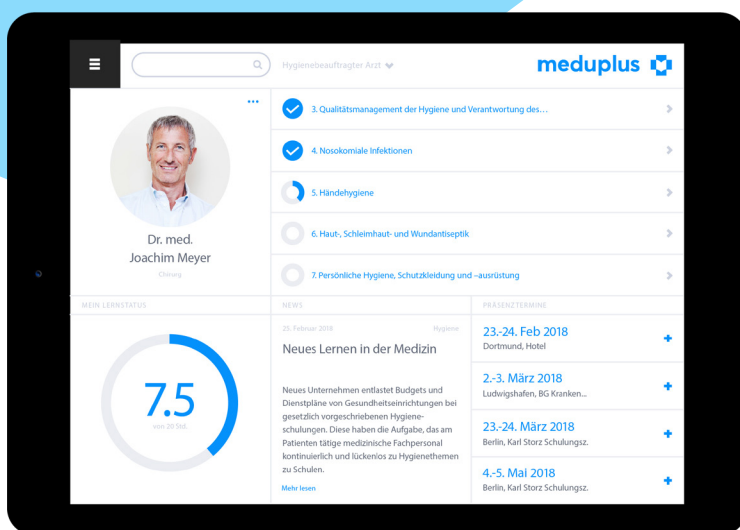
Hygienebeauftragter Arzt

meduplus

...

Dr. med.
Joachim Meyer

Chirurg

3. Qualitätsmanagement der Hygiene und Verantwortung des…

4. Nosokomiale Infektionen

5. Händehygiene

6. Haut-, Schleimhaut- und Wundantiseptik

7. Persönliche Hygiene, Schutzkleidung und –ausrüstung

MEIN LERNSTATUS

7.5

von 20 Std.

NEWS

25. Februar 2018

Hygiene

Neues Lernen in der Medizin

Neues Unternehmen entlastet Budgets und Dienstpläne von Gesundheitseinrichtungen bei gesetzlich vorgeschriebenen Hygieneschulungen. Diese haben die Aufgabe, das am Patienten tätige medizinische Fachpersonal kontinuierlich und lückenlos zu Hygienethemen zu Schulen.

Mehr lesen

PRÄSENZTERMINE

23.-24. Feb 2018
Dortmund, Hotel

2.-3. März 2018
Ludwigshafen, BG Kranken...

23.-24. März 2018
Berlin, Karl Storz Schulungsz.

4.-5. Mai 2018
Berlin, Karl Storz Schulungsz.